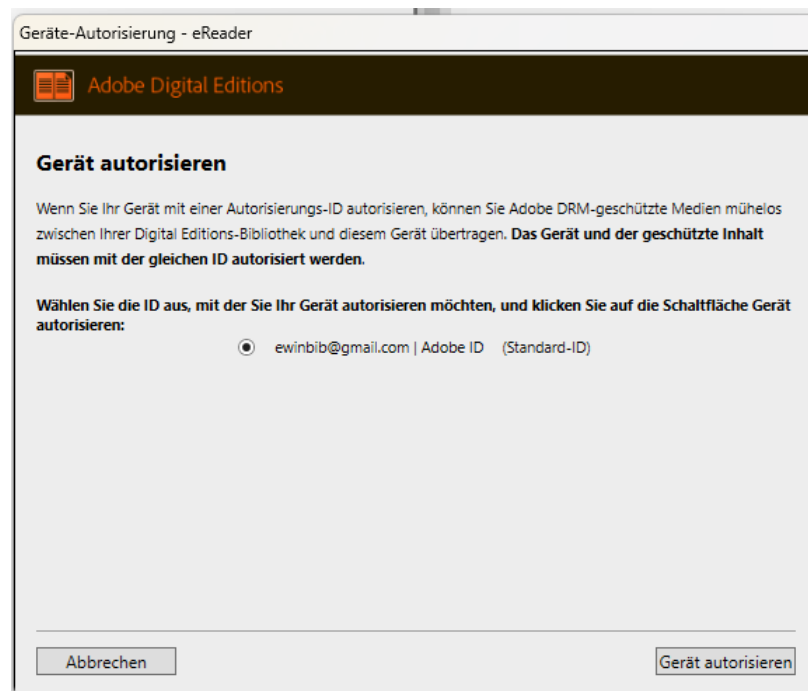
Geräte-Autorisierung - eReader

Adobe Digital Editions

Gerät autorisieren

Wenn Sie Ihr Gerät mit einer Autorisierungs-ID autorisieren, können Sie Adobe DRM-geschützte Medien mühelos zwischen Ihrer Digital Editions-Bibliothek und diesem Gerät übertragen. **Das Gerät und der geschützte Inhalt müssen mit der gleichen ID autorisiert werden.**

**Wählen Sie die ID aus, mit der Sie Ihr Gerät autorisieren möchten, und klicken Sie auf die Schaltfläche Gerät autorisieren:**

ewinbib@gmail.com | Adobe ID (Standard-ID)

Abbrechen

Gerät autorisieren